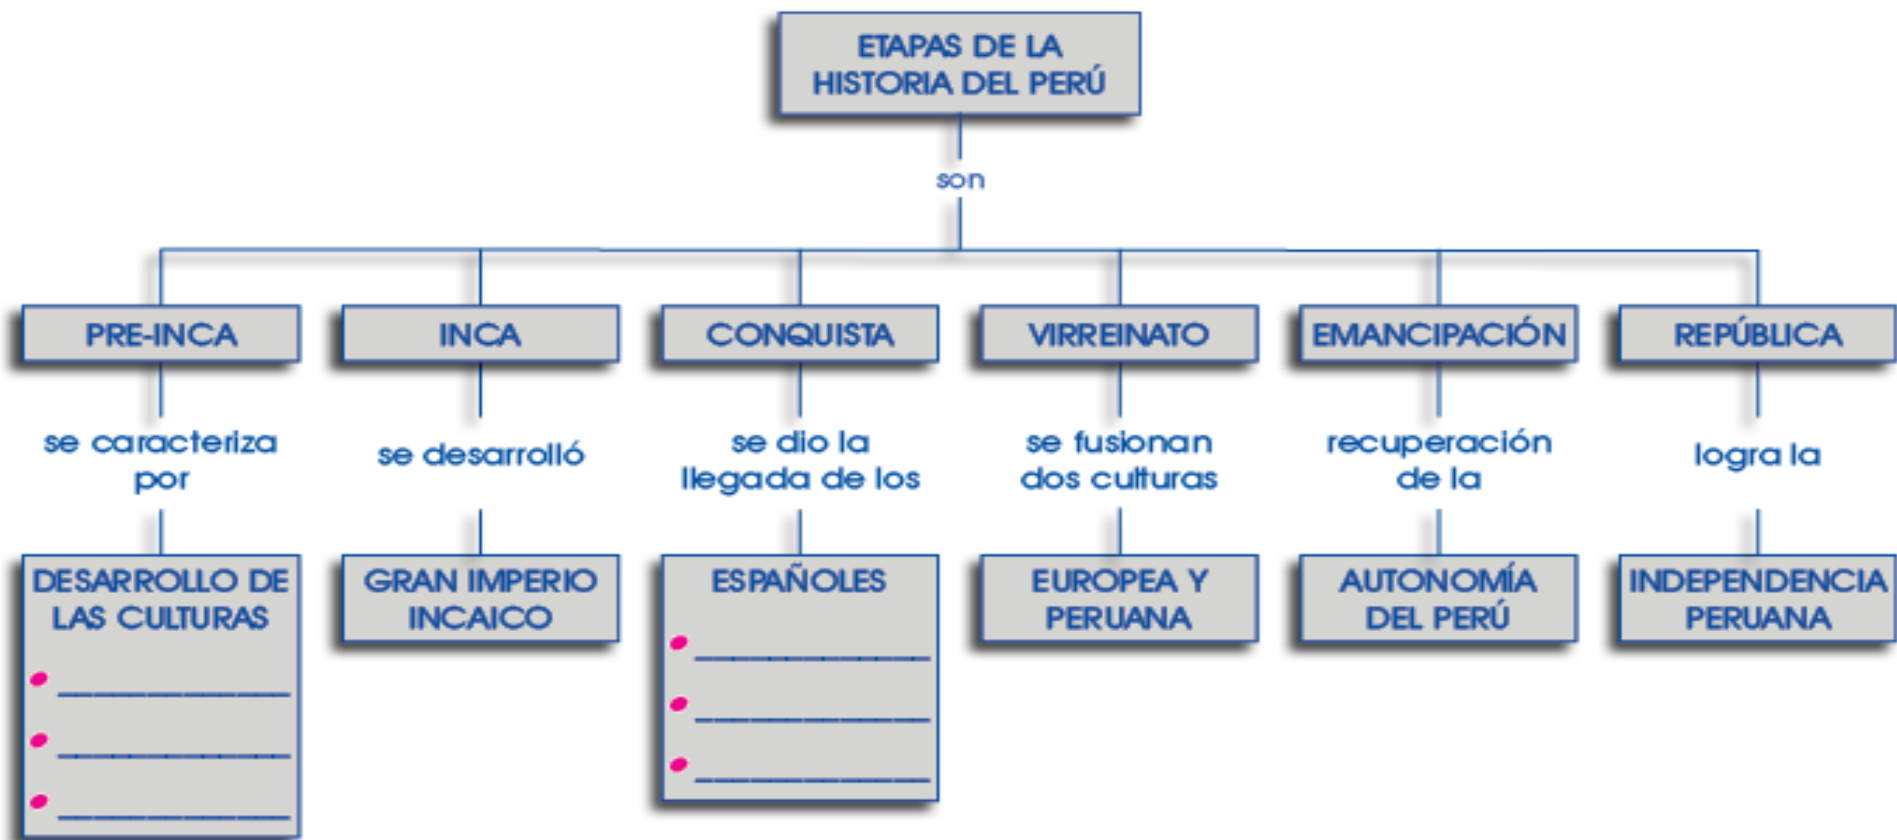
ETAPAS DE LA HISTORIA DEL PERÚ

son

PRE-INCA

se caracteriza por

DESARROLLO DE LAS CULTURAS

• ___________
• ___________
• ___________

INCA

se desarrolló

GRAN IMPERIO INCAICO

CONQUISTA

se dio la llegada de los

ESPAÑOLES

• ___________
• ___________
• ___________

VIRREINATO

se fusionan dos culturas

EUROPEA Y PERUANA

EMANCIPACIÓN

recuperación de la

AUTONOMÍA DEL PERÚ

REPÚBLICA

logra la

INDEPENDENCIA PERUANA